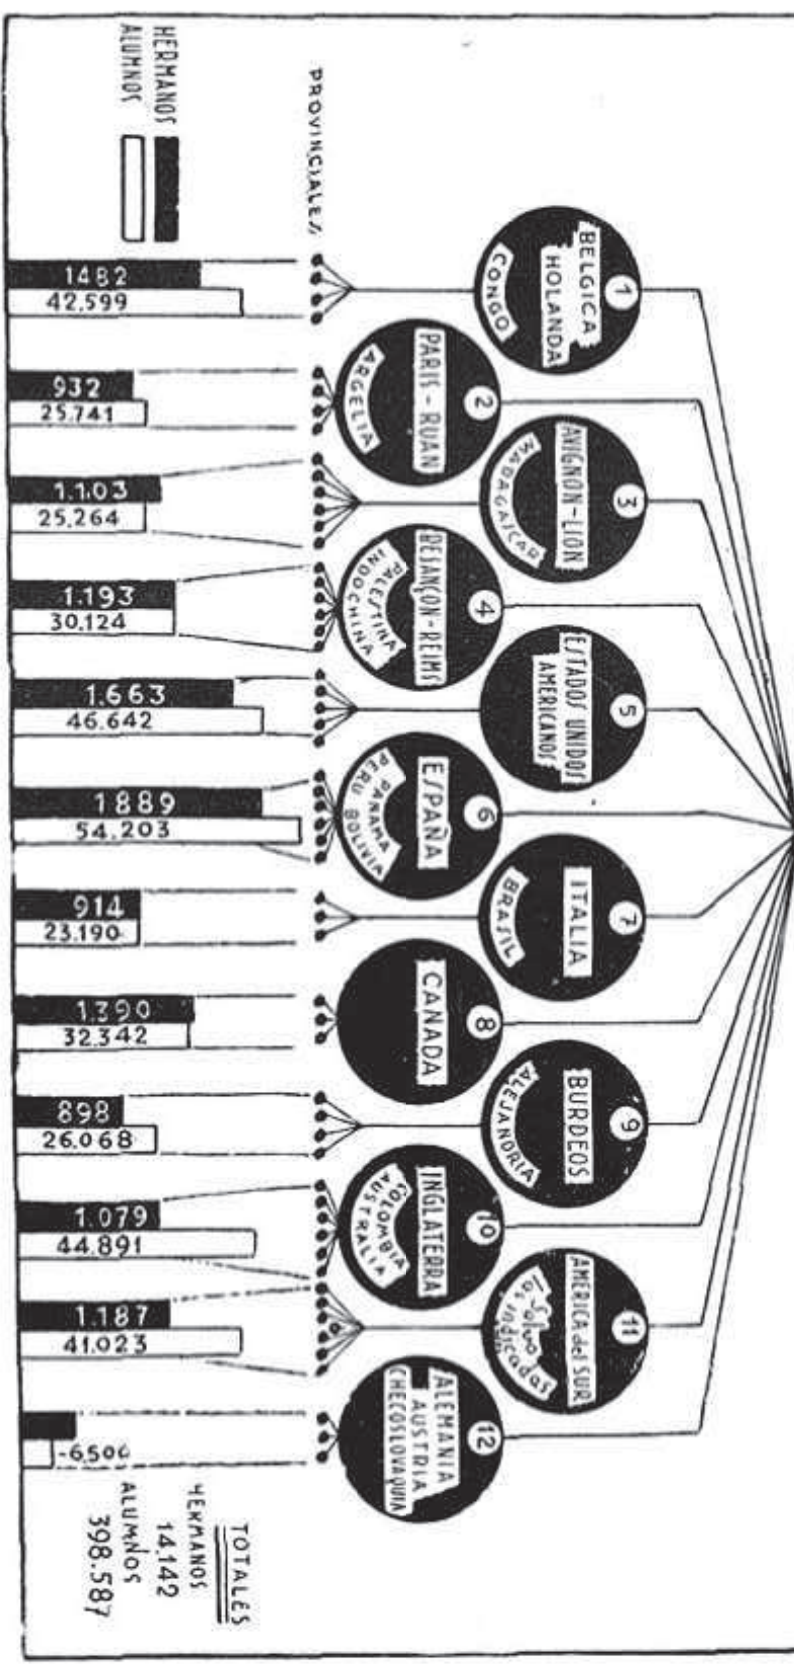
HERMANOS
ALUMNOS

PROVINCIALES

1 BELGICA HOLANDA CONGO
2 PARIS - RUAN ARGELIA
3 AVIGNON - LION MADAGASCAR
4 BESANÇON - REIMS PALESTINA INDOCHINA
5 ESTADOS UNIDOS AMERICANOS
6 ESPAÑA PANAMA PERU BOLIVIA
7 ITALIA BRASIL
8 CANADA
9 BURDEOS ALEJANDRIA
10 INGLATERRA COLOMBIA AUSTRALIA
11 AMERICA del SUR Todas salvo las indicadas
12 ALEMANIA AUSTRIA CHECOSLOVAQUIA

1482
42.599

932
25.741

1.103
25.264

1.193
30.124

1.663
46.642

1889
54.203

914
23.190

1.390
32.342

898
26.068

1.079
44.891

1.187
41.023

-6.506

TOTALES
HERMANOS
14.142
ALUMNOS
398.587